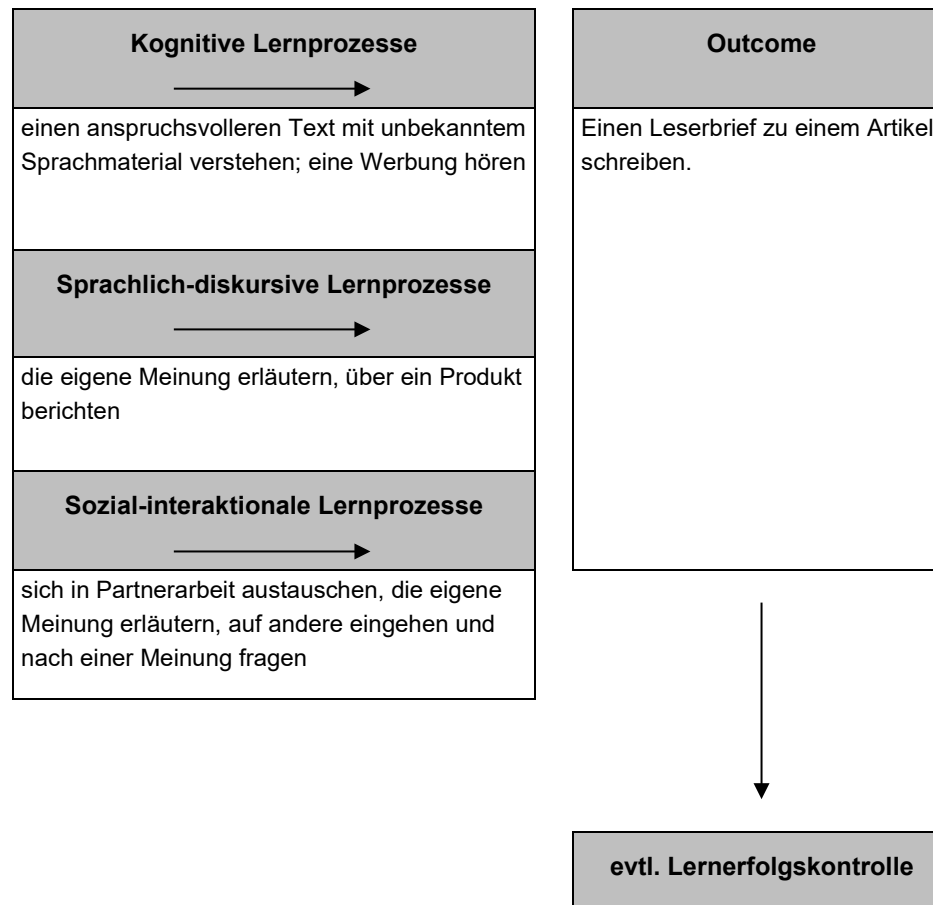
Kognitive Lernprozesse

einen anspruchsvolleren Text mit unbekanntem Sprachmaterial verstehen; eine Werbung hören

Sprachlich-diskursive Lernprozesse

die eigene Meinung erläutern, über ein Produkt berichten

Sozial-interaktionale Lernprozesse

sich in Partnerarbeit austauschen, die eigene Meinung erläutern, auf andere eingehen und nach einer Meinung fragen

Outcome

Einen Leserbrief zu einem Artikel schreiben.

evtl. Lernerfolgskontrolle